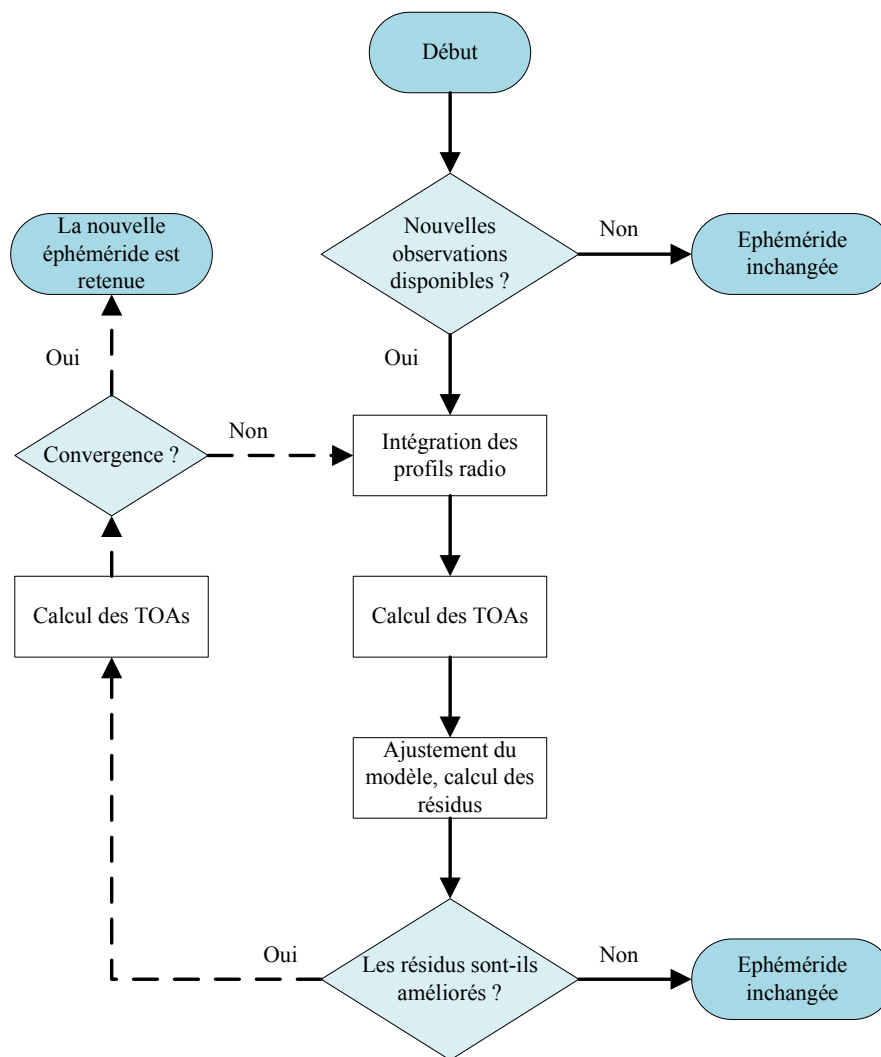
Début

La nouvelle éphéméride est retenue

Nouvelles observations disponibles ?

Non

Ephéméride inchangée

Oui

Oui

Convergence ?

Non

Intégration des profils radio

Calcul des TOAs

Calcul des TOAs

Ajustement du modèle, calcul des résidus

Oui

Les résidus sont-ils améliorés ?

Non

Ephéméride inchangée